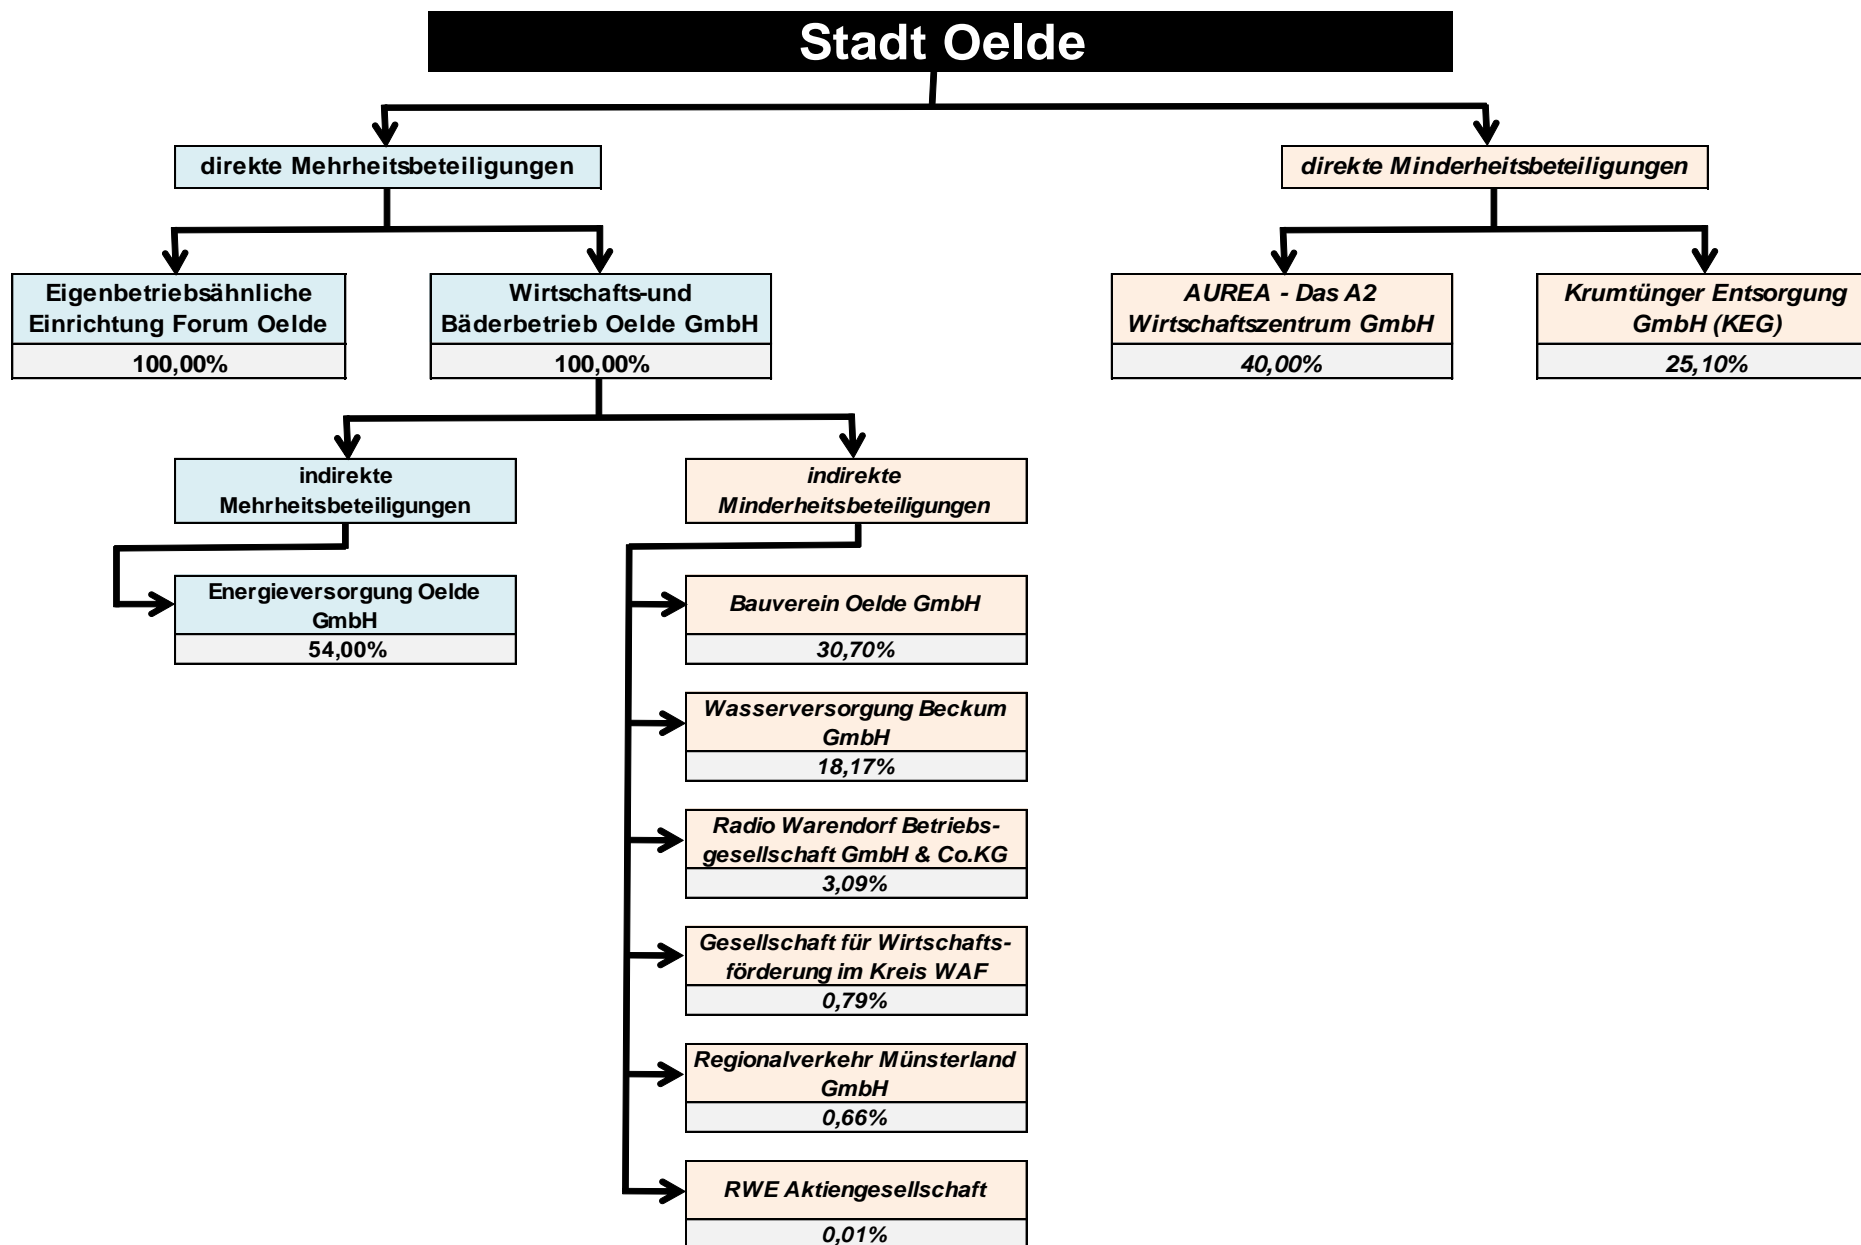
Stadt Oelde

direkte Mehrheitsbeteiligungen

direkte Minderheitsbeteiligungen

Eigenbetriebsähnliche Einrichtung Forum Oelde
100,00%

Wirtschafts-und Bäderbetrieb Oelde GmbH
100,00%

AUREA - Das A2 Wirtschaftszentrum GmbH
40,00%

Krumtünger Entsorgung GmbH (KEG)
25,10%

indirekte Mehrheitsbeteiligungen

indirekte Minderheitsbeteiligungen

Energieversorgung Oelde GmbH
54,00%

Bauverein Oelde GmbH
30,70%

Wasserversorgung Beckum GmbH
18,17%

Radio Warendorf Betriebsgesellschaft GmbH & Co.KG
3,09%

Gesellschaft für Wirtschaftsförderung im Kreis WAF
0,79%

Regionalverkehr Münsterland GmbH
0,66%

RWE Aktiengesellschaft
0,01%